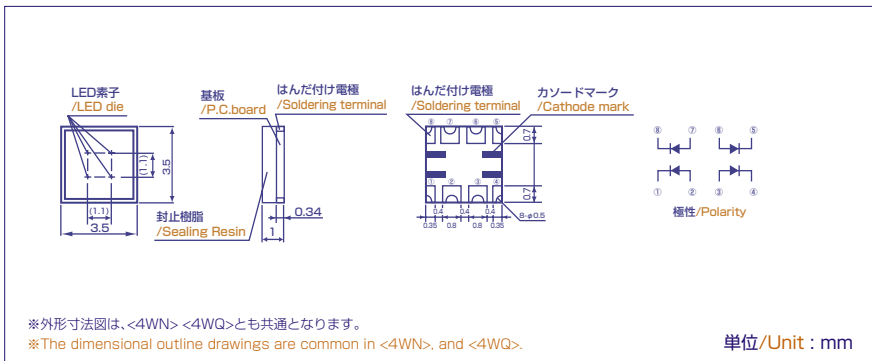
LED素子
/LED die

基板
/P.C.board

はんだ付け電極
/Soldering terminal

はんだ付け電極
/Soldering terminal

カソードマーク
/Cathode mark

(1.1)
3.5
(1.1)
3.5

封止樹脂
/Sealing Resin

0.34
1

⑧ ⑦ ⑥ ⑤
① ② ③ ④
0.7
0.7
0.4 0.4 0.4 0.4
0.35 0.8 0.8 0.35
8-φ0.5

⑧ ⑦ ⑧ ⑤
① ② ③ ④
極性/Polarity

※外形寸法図は、<4WN> <4WQ>とも共通となります。
※The dimensional outline drawings are common in <4WN>, and <4WQ>.

単位/Unit : mm